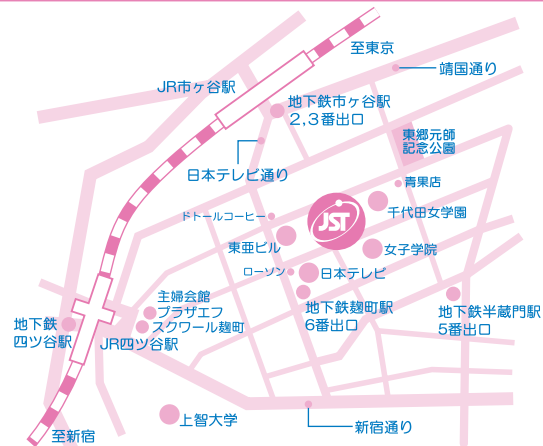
至東京

靖国通り

JR市ヶ谷駅

地下鉄市ヶ谷駅
2,3番出口

東郷元師
記念公園

日本テレビ通り

青果店

JST

ドトールコーヒー

千代田女学園

東亜ビル

女子学院

ローソン

日本テレビ

主婦会館
プラザエフ
スクワール麹町

地下鉄麹町駅
6番出口

地下鉄半蔵門駅
5番出口

地下鉄
四ツ谷駅

JR四ツ谷駅

上智大学

新宿通り

至新宿